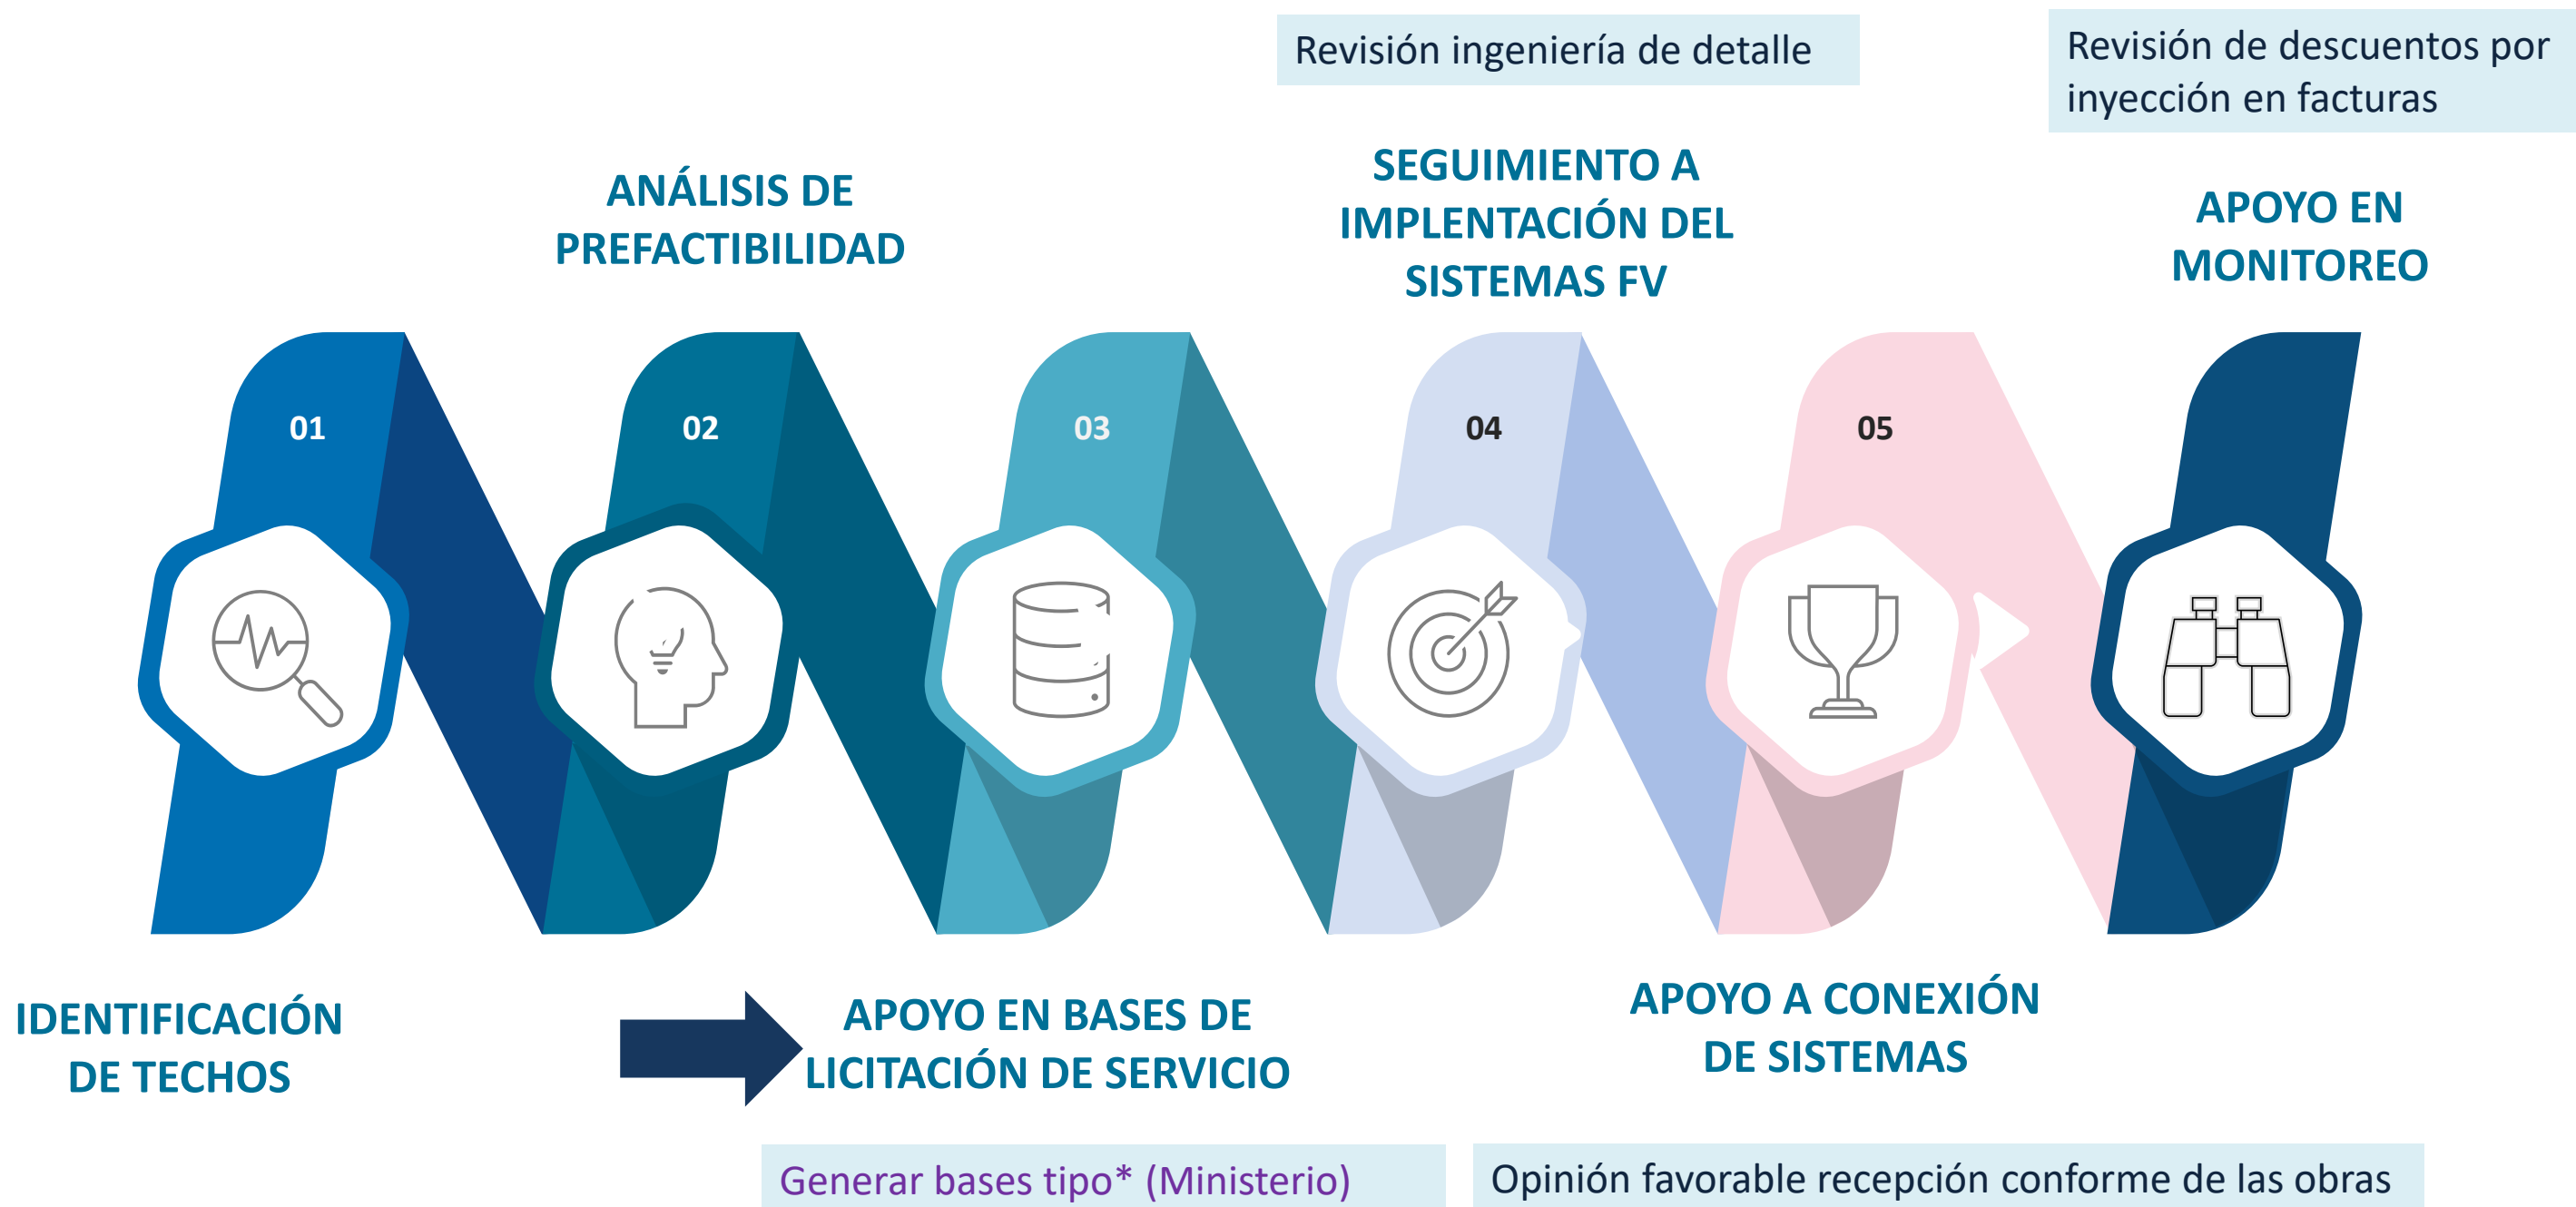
Revisión ingeniería de detalle

Revisión de descuentos por inyección en facturas

ANÁLISIS DE PREFACTIBILIDAD

SEGUIMIENTO A IMPLENTACIÓN DEL SISTEMAS FV

APOYO EN MONITOREO

01

02

03

04

05

IDENTIFICACIÓN DE TECHOS

APOYO EN BASES DE LICITACIÓN DE SERVICIO

APOYO A CONEXIÓN DE SISTEMAS

Generar bases tipo* (Ministerio)

Opinión favorable recepción conforme de las obras